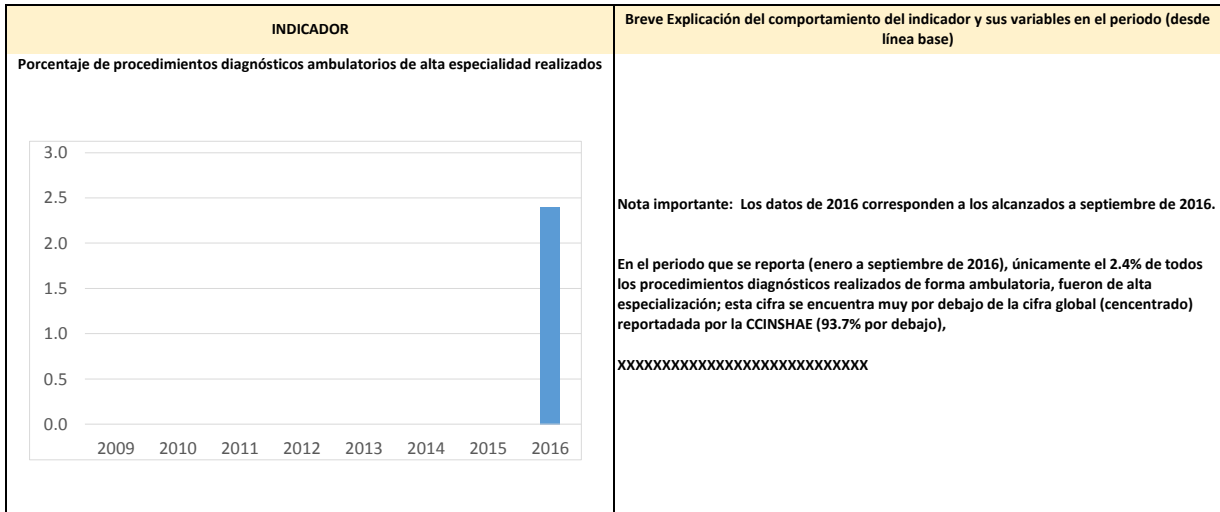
| INDICADOR | Breve Explicación del comportamiento del indicador y sus variables en el periodo (desde línea base) |
|---|---|
| Porcentaje de procedimientos diagnósticos ambulatorios de alta especialidad realizados<br><br>3.0<br>2.5<br>2.0<br>1.5<br>1.0<br>0.5<br>0.0<br>2009 2010 2011 2012 2013 2014 2015 2016 | Nota importante: Los datos de 2016 corresponden a los alcanzados a septiembre de 2016.<br><br>En el periodo que se reporta (enero a septiembre de 2016), únicamente el 2.4% de todos los procedimientos diagnósticos realizados de forma ambulatoria, fueron de alta especialización; esta cifra se encuentra muy por debajo de la cifra global (concentrado) reportadada por la CCINSHAE (93.7% por debajo),<br><br>XXXXXXXXXXXXXXXXXXXXXXXXXXX |